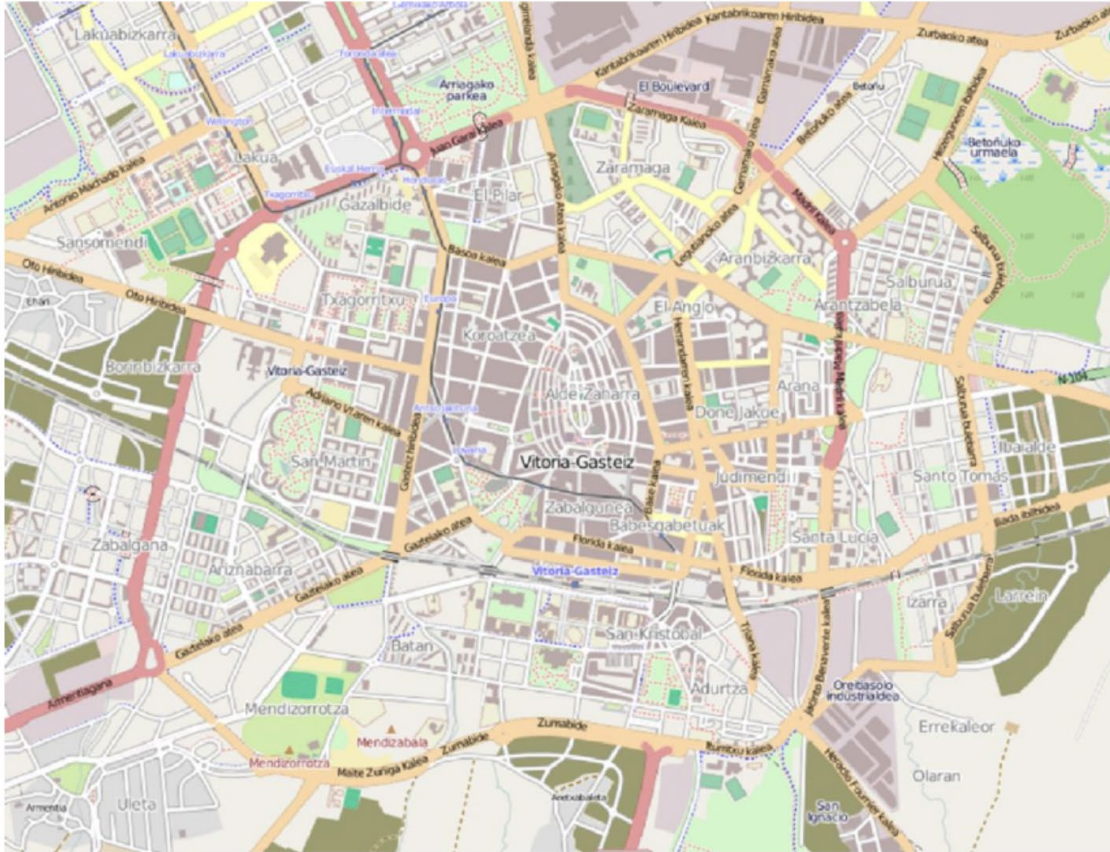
Lakuabizkarra
Lakuabizkarra
Arriagako parkea
El Boulevard
Kantabrikoaren Hiribidea
Zurbaoko atea
Betoño
Zaramaga Kalea
Zaramaga
Betoñuko urmaela
Lakua
Antonio Machado kalea
Gazalbide
El Pilar
Portal de Gamarra
Juan Garai Kalea
Sansomendi
Aranbizkarra
Arantzabela
Salburua
Oto Hiribidea
Txagorritxu
Basoa kalea
Koroatzea
El Anglo
Bolbizkarra
Vitoria-Gasteiz
Arana
Alde Zaharra
Donejakue
N-104
San Martin
Vitoria-Gasteiz
Judimendi
Ibaialde
Santo Tomas
Zabalgunea
Babesgabetuak
Zabalgana
Ariznabarra
Florida kalea
Santa Luzia
Vitoria-Gasteiz
Florida kalea
Larrein
Izarra
Gasteizko atea
San Kristobal
Batan
Armentiagana
Adurtza
Oreitiasolo Industrialdea
Mendizorrotza
Mendizabala
Mendizorrotza
Zumabide
Errekaleor
Maite Zuniga Kalea
Olaran
Ulleta
Armentia
San Ignacio